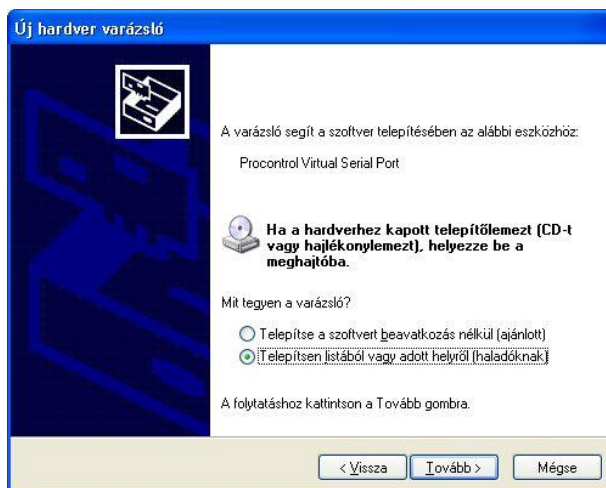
Új hardver varázsló

A varázsló segít a szoftver telepítésében az alábbi eszközhöz:

Procontrol Virtual Serial Port

Ha a hardverhez kapott telepítőlemezt (CD-t vagy hajlékonylemezt), helyezze be a meghajtóba.

Mit tegyen a varázsló?

Telepítse a szoftvert beavatkozás nélkül (ajánlott)

Telepítsen listából vagy adott helyről (haladóknak)

A folytatáshoz kattintson a Tovább gombra.

< Vissza | Tovább > | Mégse